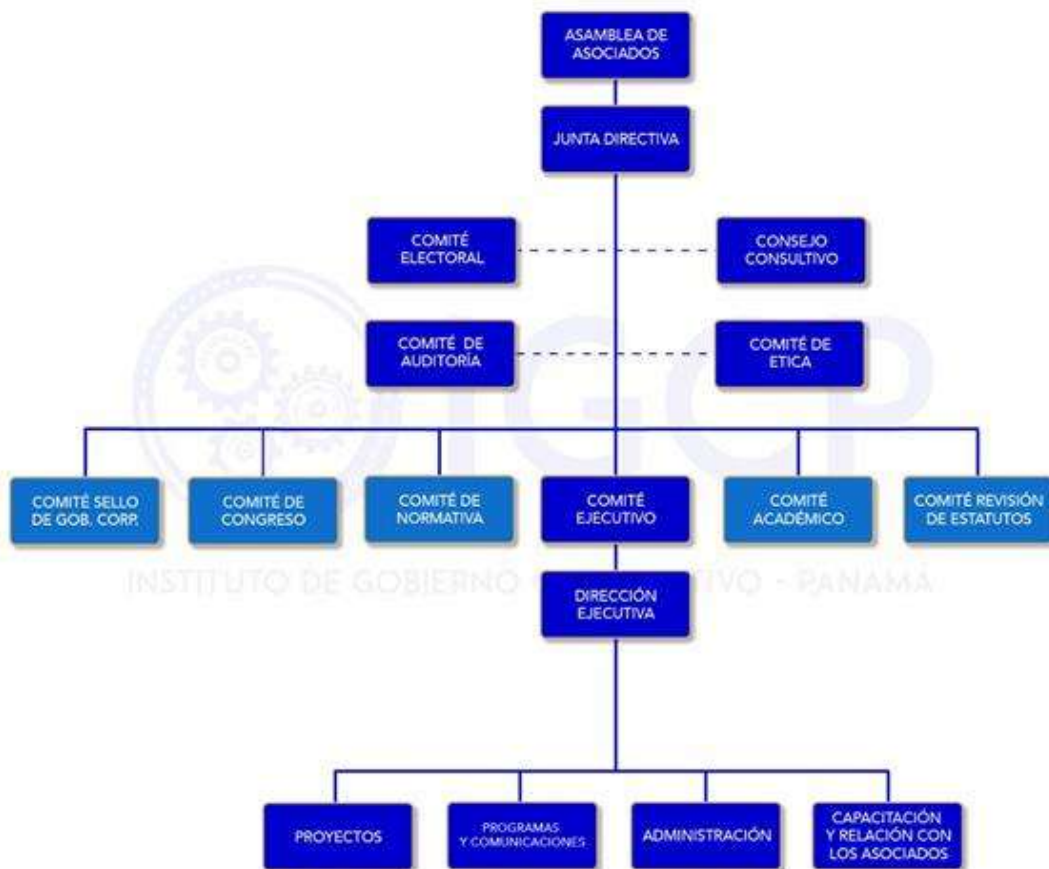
ASAMBLEA DE ASOCIADOS

JUNTA DIRECTIVA

COMITÉ ELECTORAL

CONSEJO CONSULTIVO

COMITÉ DE AUDITORÍA

COMITÉ DE ETICA

IGCP

COMITÉ SELLO DE GOB. CORP.

COMITÉ DE CONGRESO

COMITÉ DE NORMATIVA

COMITÉ EJECUTIVO

COMITÉ ACADÉMICO

COMITÉ REVISIÓN DE ESTATUTOS

INSTITUTO DE GOBIERNO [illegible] TIVO - PANAMÁ

DIRECCIÓN EJECUTIVA

PROYECTOS

PROGRAMAS Y COMUNICACIONES

ADMINISTRACIÓN

CAPACITACIÓN Y RELACIÓN CON LOS ASOCIADOS